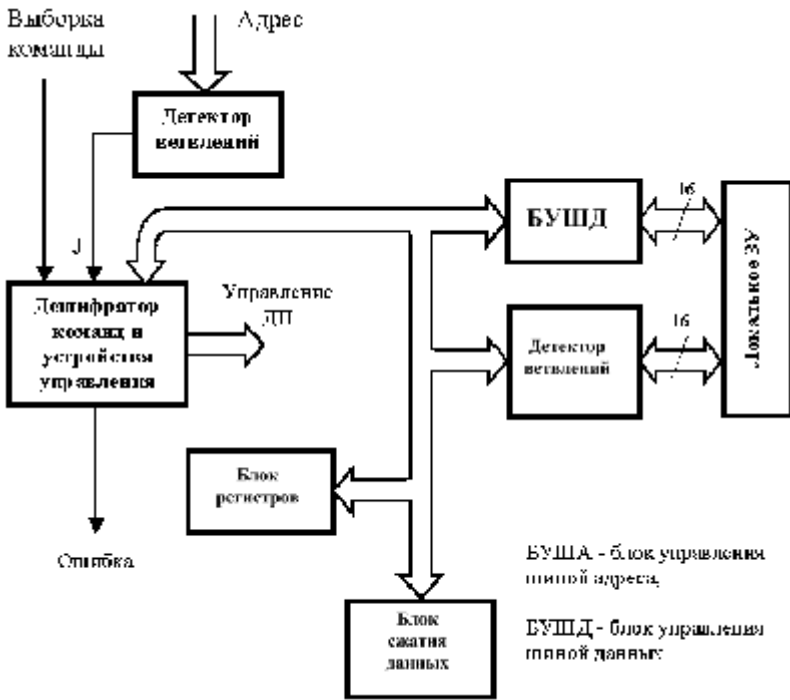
Выборка команды

Адрес

Детектор ветвлений

J

БУШД

16

Локальное ЗУ

Дешифратор команд и устройство управления

Управление ДП

Детектор ветвлений

16

Блок регистров

Ошибка

БУША - блок управления шиной адреса,

Блок сжатия данных

БУШД - блок управления шиной данных